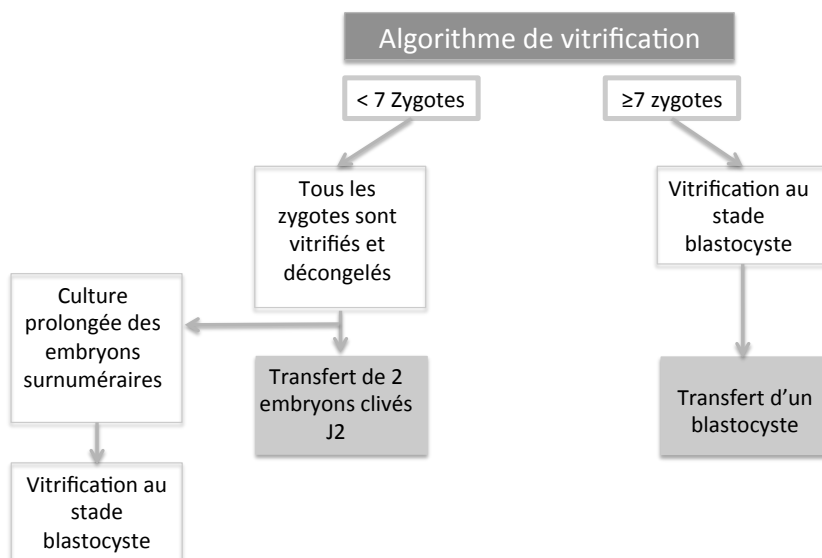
Algorithme de vitrification

< 7 Zygotes

≥7 zygotes

Tous les zygotes sont vitrifiés et décongelés

Vitrification au stade blastocyste

Culture prolongée des embryons surnuméraires

Transfert de 2 embryons clivés J2

Transfert d'un blastocyste

Vitrification au stade blastocyste